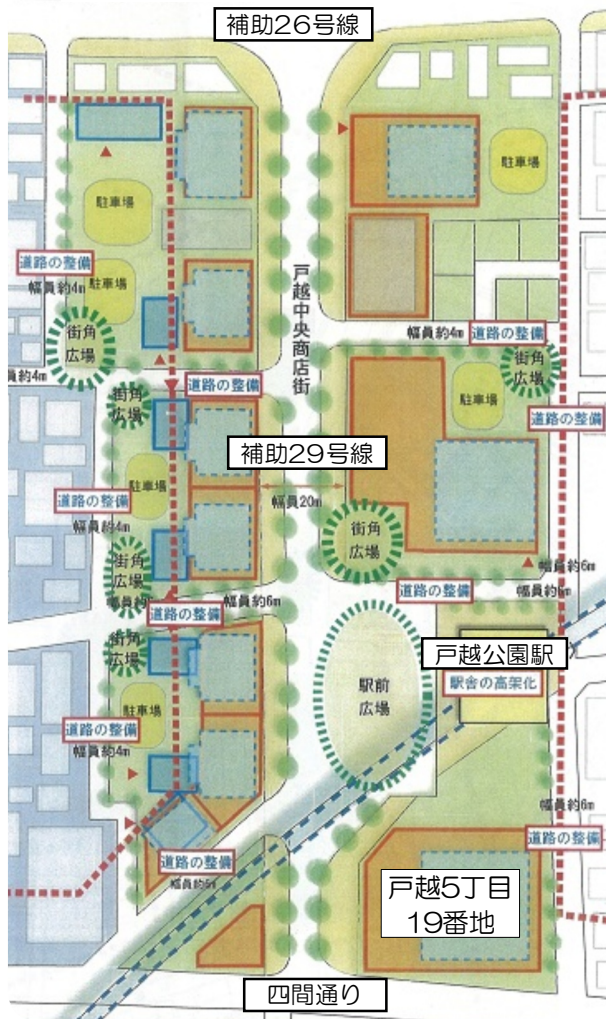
補助26号線

駐車場

駐車場

道路の整備
幅員約4m
駐車場

街角広場

戸越中央商店街

幅員約4m
道路の整備
街角広場

員約4m

道路の整備
街角広場

駐車場

道路の整備

補助29号線

駐車場

道路の整備
幅員約4m

幅員20m

街角広場

街角広場
幅員約6m

幅員約6m
道路の整備

幅員約6m

道路の整備

街角広場

戸越公園駅

駐車場

駅前広場

駅舎の高架化

道路の整備
幅員約4m

幅員約6m

道路の整備

道路の整備
幅員約6m

戸越5丁目
19番地

四間通り